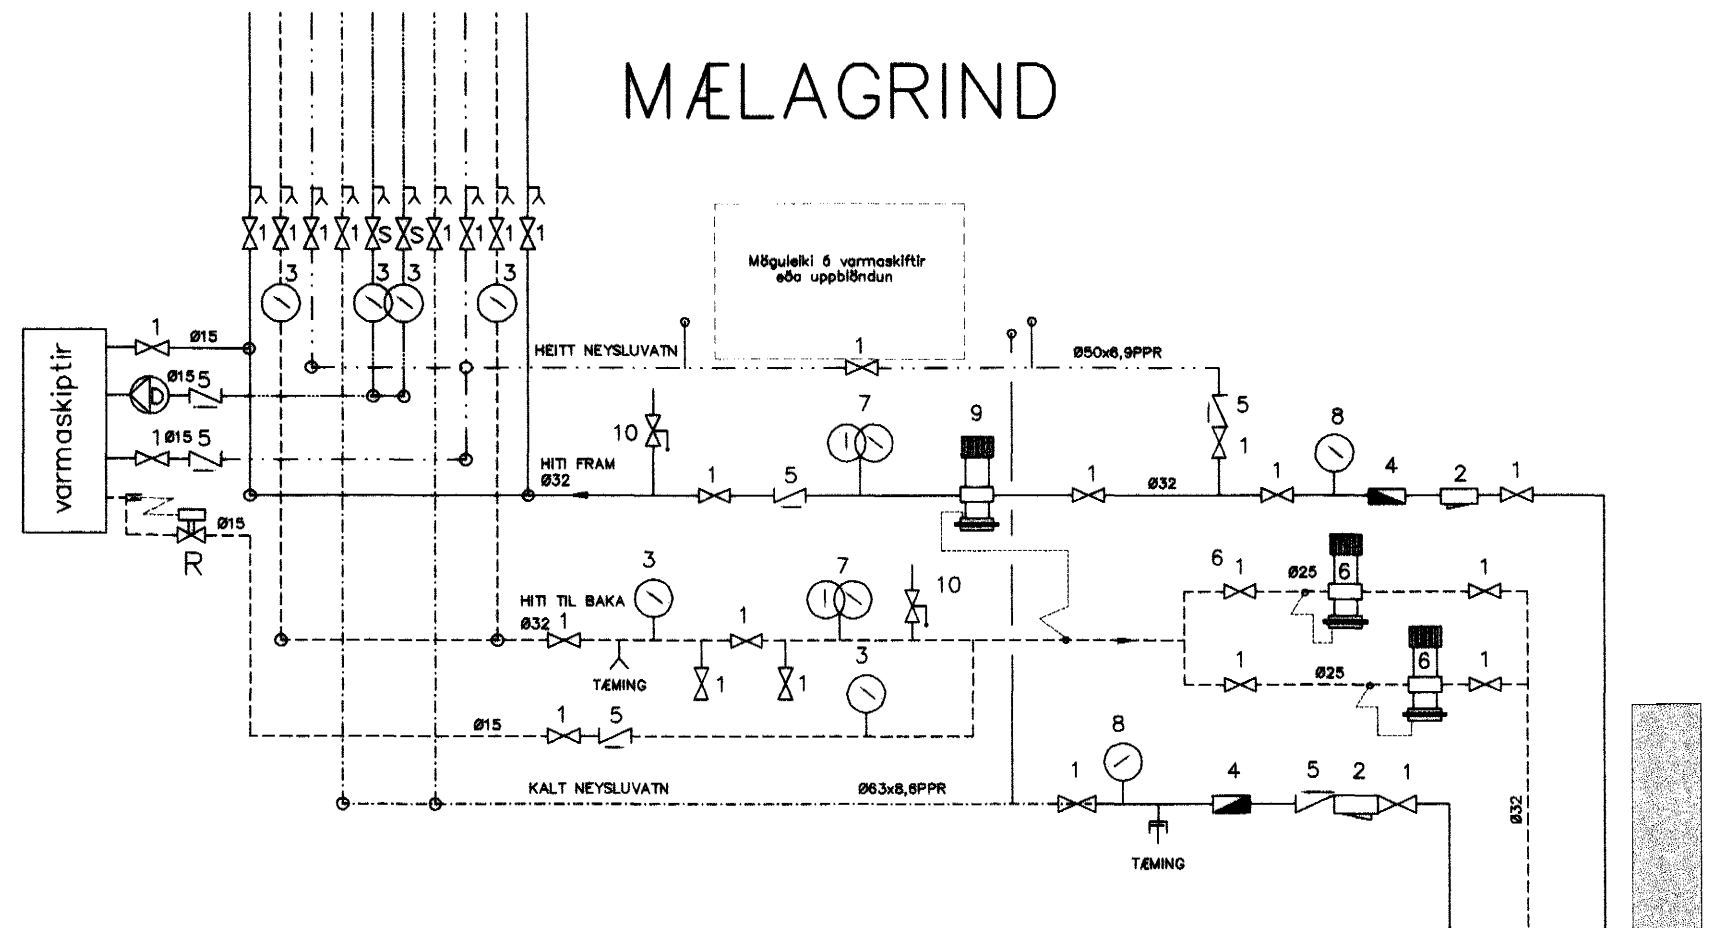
MÆLAGRIND

1 1 1 1 S S 1 1 1 1

3 3 3 3

Møguleiki á varmaskiftir eða uppblöndun

varmaskiptir

1 Ø15

Ø15 5

1 Ø15 5

R Ø15

HEITT NEYSLUVATN

1

Ø50x6,9PPR

10

7

9

5

1

8

HITI FRAM Ø32

1 5 1 Ø32 1 4 2 1

3 7 10

HITI TIL BAKA Ø32 1

1

TÆMING

1 1

3

6 1 Ø25 6 1

1 Ø25 6 1

Ø15 1 5

8

KALT NEYSLUVATN Ø63x8,6PPR

1 4 5 2 1

TÆMING

Ø32